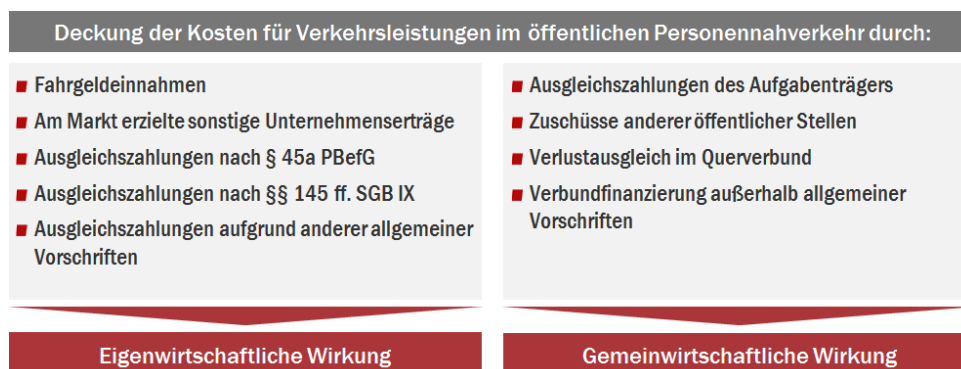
Deckung der Kosten für Verkehrsleistungen im öffentlichen Personennahverkehr durch:

Fahrgeldeinnahmen

Am Markt erzielte sonstige Unternehmenserträge

Ausgleichszahlungen nach § 45a PBefG

Ausgleichszahlungen nach §§ 145 ff. SGB IX

Ausgleichszahlungen aufgrund anderer allgemeiner Vorschriften

Eigenwirtschaftliche Wirkung

Ausgleichszahlungen des Aufgabenträgers

Zuschüsse anderer öffentlicher Stellen

Verlustausgleich im Querverbund

Verbundfinanzierung außerhalb allgemeiner Vorschriften

Gemeinwirtschaftliche Wirkung